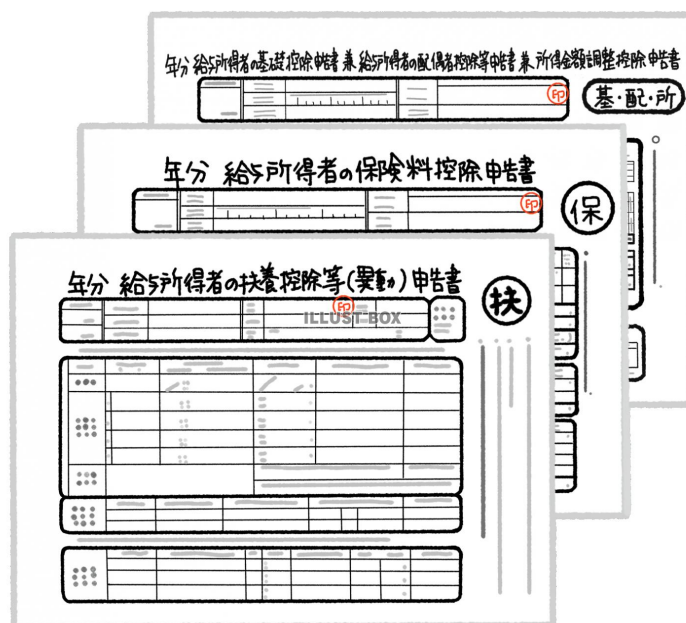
年分 給与所得者の基礎控除申告書 兼 給与所得者の配偶者控除等申告書 兼 所得金額調整控除申告書

FP

基・配・所

年分 給与所得者の保険料控除申告書

FP

保

年分 給与所得者の扶養控除等(異動)申告書

FP

扶

ILLUST BOX